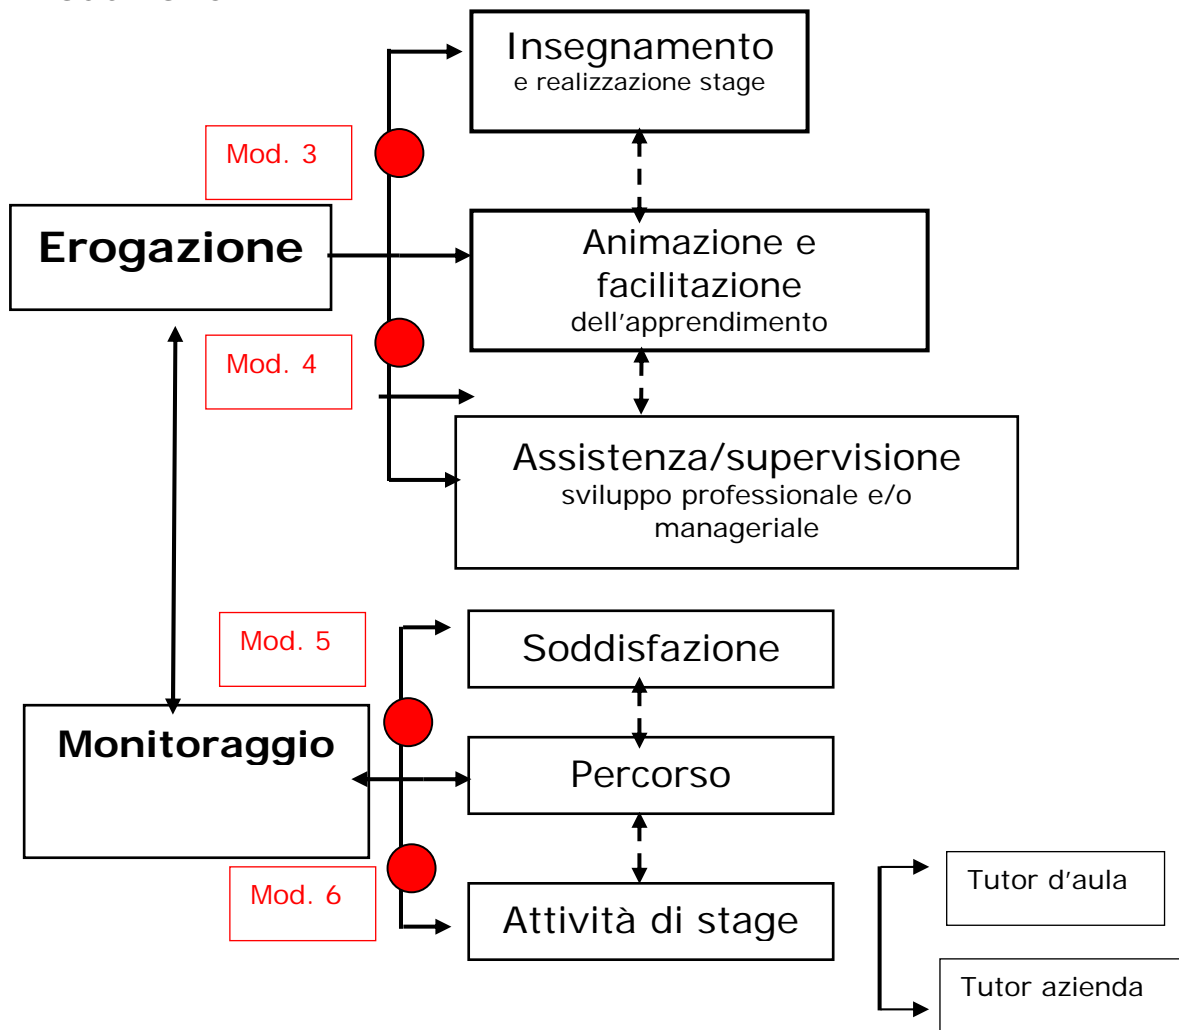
Insegnamento
e realizzazione stage

Mod. 3

Erogazione

Animazione e facilitazione
dell’apprendimento

Mod. 4

Assistenza/supervisione
sviluppo professionale e/o manageriale

Mod. 5

Soddisfazione

Monitoraggio

Percorso

Mod. 6

Attività di stage

Tutor d’aula

Tutor azienda